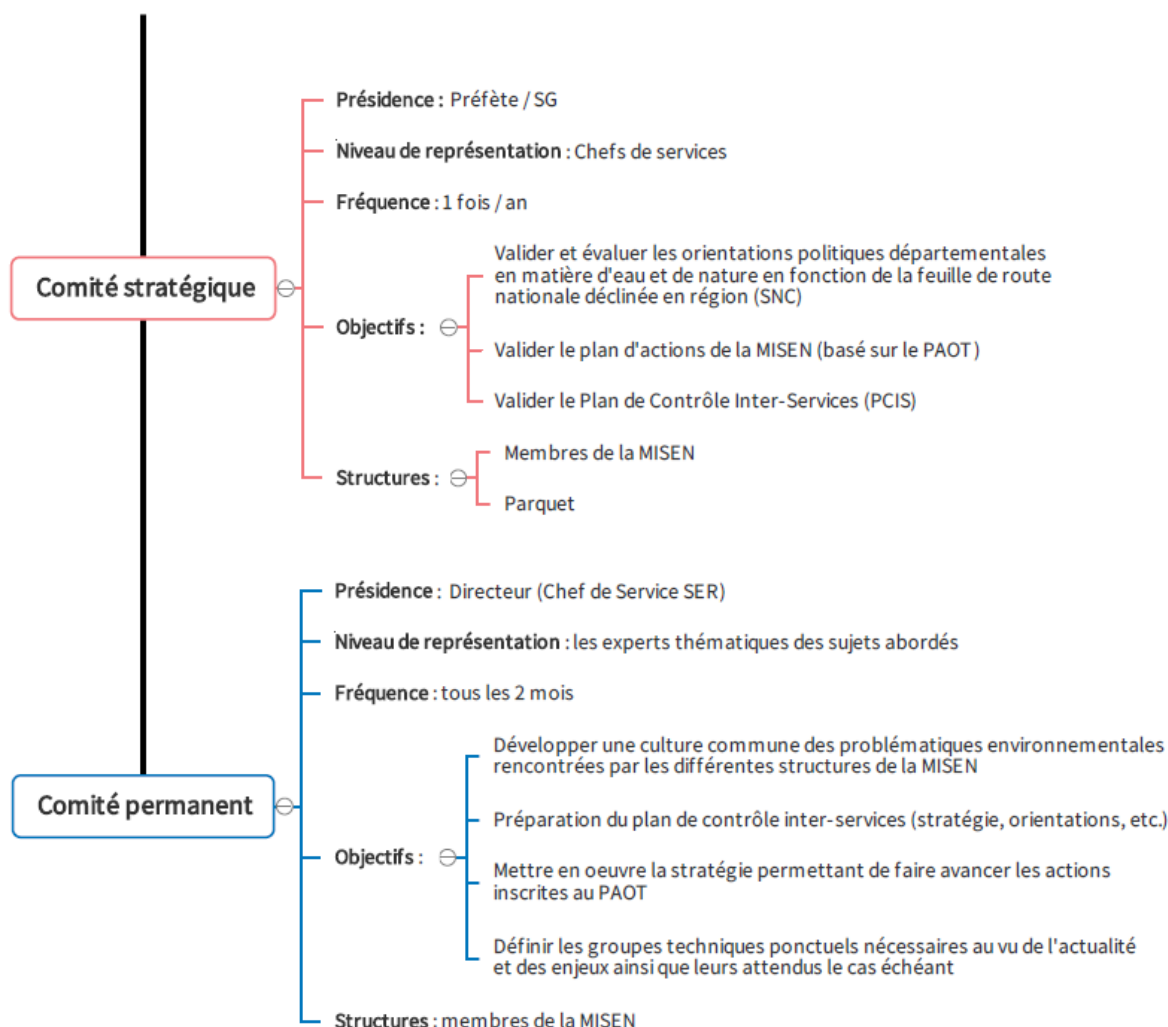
Comité stratégique

Présidence : Préfète / SG

Niveau de représentation : Chefs de services

Fréquence : 1 fois / an

Objectifs :

Valider et évaluer les orientations politiques départementales en matière d'eau et de nature en fonction de la feuille de route nationale déclinée en région (SNC)

Valider le plan d'actions de la MISEN (basé sur le PAOT)

Valider le Plan de Contrôle Inter-Services (PCIS)

Structures :

Membres de la MISEN

Parquet

Comité permanent

Présidence : Directeur (Chef de Service SER)

Niveau de représentation : les experts thématiques des sujets abordés

Fréquence : tous les 2 mois

Objectifs :

Développer une culture commune des problématiques environnementales rencontrées par les différentes structures de la MISEN

Préparation du plan de contrôle inter-services (stratégie, orientations, etc.)

Mettre en oeuvre la stratégie permettant de faire avancer les actions inscrites au PAOT

Définir les groupes techniques ponctuels nécessaires au vu de l'actualité et des enjeux ainsi que leurs attendus le cas échéant

Structures : membres de la MISEN